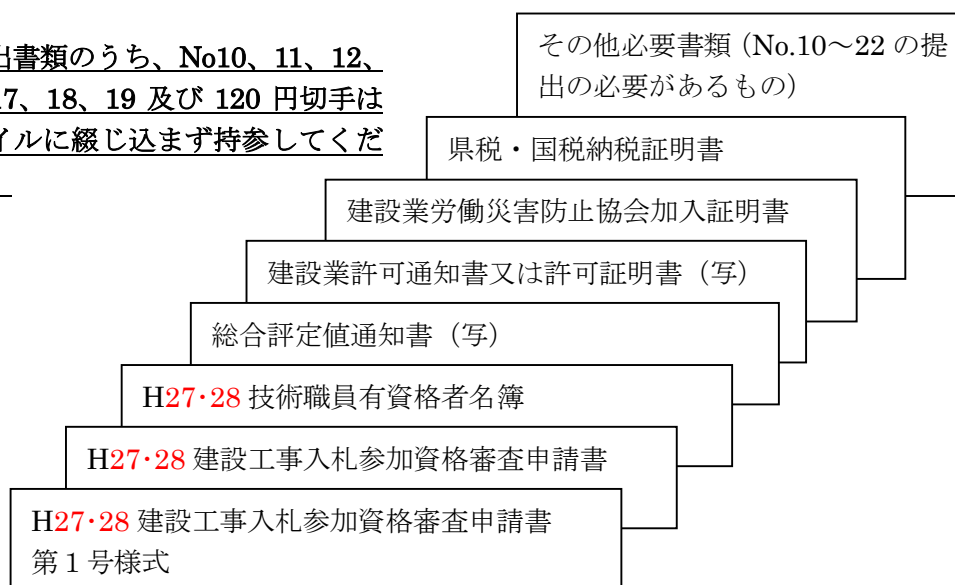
出書類のうち、No10、11、12、
17、18、19 及び 120 円切手は
イルに綴じ込まず持参してくだ

その他必要書類（No.10～22 の提出の必要があるもの）

県税・国税納税証明書

建設業労働災害防止協会加入証明書

建設業許可通知書又は許可証明書（写）

総合評定値通知書（写）

H27･28 技術職員有資格者名簿

H27･28 建設工事入札参加資格審査申請書

H27･28 建設工事入札参加資格審査申請書
第 1 号様式